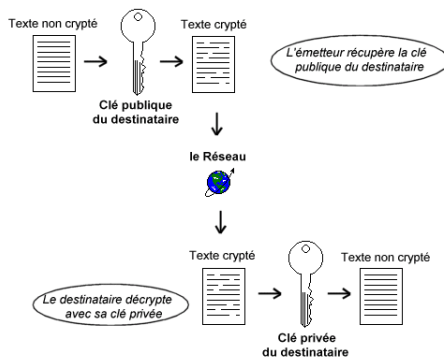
Texte non crypté

Texte crypté

L'émetteur récupère la clé publique du destinataire

Clé publique du destinataire

le Réseau

Texte crypté

Texte non crypté

Le destinataire décrypte avec sa clé privée

Clé privée du destinataire